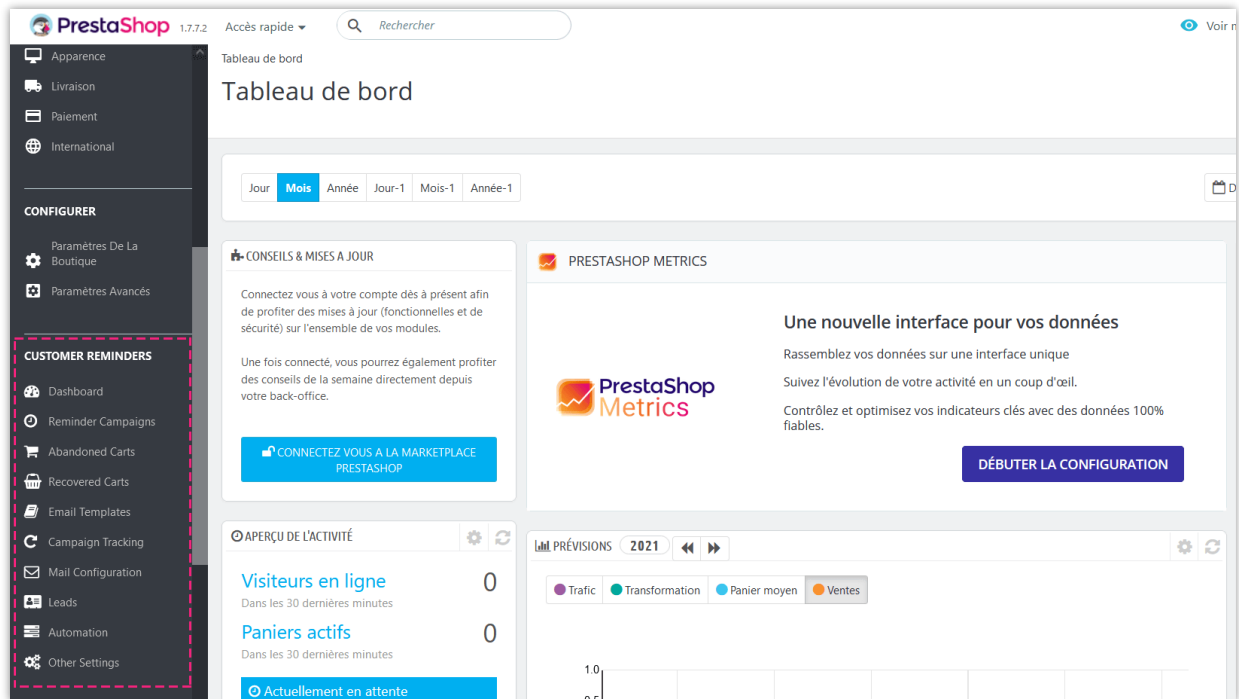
PrestaShop 1.7.7.2 Accès rapide Rechercher Voir m

Apparence
Livraison
Paiement
International

CONFIGURER
Paramètres De La Boutique
Paramètres Avancés

CUSTOMER REMINDERS
Dashboard
Reminder Campaigns
Abandoned Carts
Recovered Carts
Email Templates
Campaign Tracking
Mail Configuration
Leads
Automation
Other Settings

Tableau de bord

Tableau de bord

Jour Mois Année Jour-1 Mois-1 Année-1

CONSEILS & MISES A JOUR

Connectez vous à votre compte dès à présent afin de profiter des mises à jour (fonctionnelles et de sécurité) sur l'ensemble de vos modules.

Une fois connecté, vous pourrez également profiter des conseils de la semaine directement depuis votre back-office.

CONNECTEZ VOUS A LA MARKETPLACE PRESTASHOP

PRESTASHOP METRICS

PrestaShop Metrics

Une nouvelle interface pour vos données

Rassemblez vos données sur une interface unique

Suivez l'évolution de votre activité en un coup d'œil.

Contrôlez et optimisez vos indicateurs clés avec des données 100% fiables.

DÉBUTER LA CONFIGURATION

APERÇU DE L'ACTIVITÉ

Visiteurs en ligne 0
Dans les 30 dernières minutes

Paniers actifs 0
Dans les 30 dernières minutes

Actuellement en attente

PRÉVISIONS 2021

Trafic Transformation Panier moyen Ventes

1.0